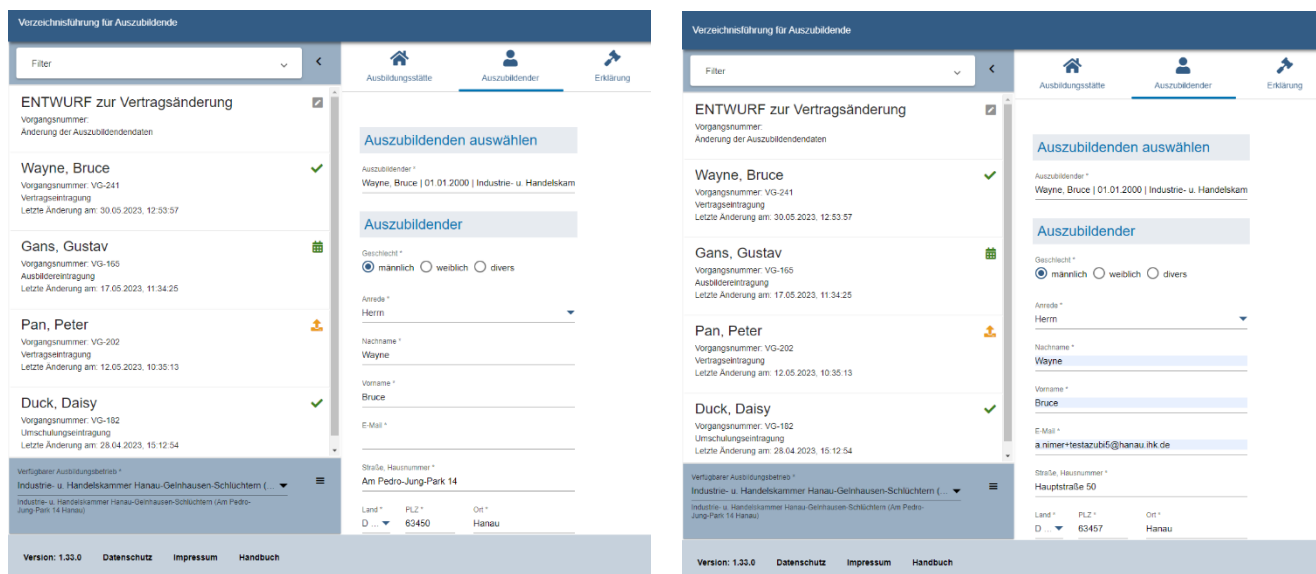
Verzeichnisführung für Auszubildende

Filter

Ausbildungsstätte
Auszubildender
Erklärung

ENTWURF zur Vertragsänderung
Vorgangsnummer:
Änderung der Auszubildendendaten

Wayne, Bruce
Vorgangsnummer: VG-241
Vertragseintragung
Letzte Änderung am: 30.05.2023, 12:53:57

Gans, Gustav
Vorgangsnummer: VG-165
Ausbildereintragung
Letzte Änderung am: 17.05.2023, 11:34:25

Pan, Peter
Vorgangsnummer: VG-202
Vertragseintragung
Letzte Änderung am: 12.05.2023, 10:35:13

Duck, Daisy
Vorgangsnummer: VG-182
Umschulungseintragung
Letzte Änderung am: 28.04.2023, 15:12:54

Verfügbarer Ausbildungsbetrieb *
Industrie- u. Handelskammer Hanau-Gelnhausen-Schlüchtern (...
Industrie- u. Handelskammer Hanau-Gelnhausen-Schlüchtern (Am Pedro-Jung-Park 14 Hanau)

Auszubildenden auswählen
Auszubildender *
Wayne, Bruce | 01.01.2000 | Industrie- u. Handelskam

Auszubildender
Geschlecht *
männlich weiblich divers
Anrede *
Herrn
Nachname *
Wayne
Vorname *
Bruce
E-Mail *
Straße, Hausnummer *
Am Pedro-Jung-Park 14
Land * PLZ * Ort *
D ... 63450 Hanau

Version: 1.33.0 Datenschutz Impressum Handbuch

Verzeichnisführung für Auszubildende

Filter

Ausbildungsstätte
Auszubildender
Erklärung

ENTWURF zur Vertragsänderung
Vorgangsnummer:
Änderung der Auszubildendendaten

Wayne, Bruce
Vorgangsnummer: VG-241
Vertragseintragung
Letzte Änderung am: 30.05.2023, 12:53:57

Gans, Gustav
Vorgangsnummer: VG-165
Ausbildereintragung
Letzte Änderung am: 17.05.2023, 11:34:25

Pan, Peter
Vorgangsnummer: VG-202
Vertragseintragung
Letzte Änderung am: 12.05.2023, 10:35:13

Duck, Daisy
Vorgangsnummer: VG-182
Umschulungseintragung
Letzte Änderung am: 28.04.2023, 15:12:54

Verfügbarer Ausbildungsbetrieb *
Industrie- u. Handelskammer Hanau-Gelnhausen-Schlüchtern (...
Industrie- u. Handelskammer Hanau-Gelnhausen-Schlüchtern (Am Pedro-Jung-Park 14 Hanau)

Auszubildenden auswählen
Auszubildender *
Wayne, Bruce | 01.01.2000 | Industrie- u. Handelskam

Auszubildender
Geschlecht *
männlich weiblich divers
Anrede *
Herrn
Nachname *
Wayne
Vorname *
Bruce
E-Mail *
a.nimer+testazubi5@hanau.ihk.de
Straße, Hausnummer *
Hauptstraße 50
Land * PLZ * Ort *
D ... 63457 Hanau

Version: 1.33.0 Datenschutz Impressum Handbuch